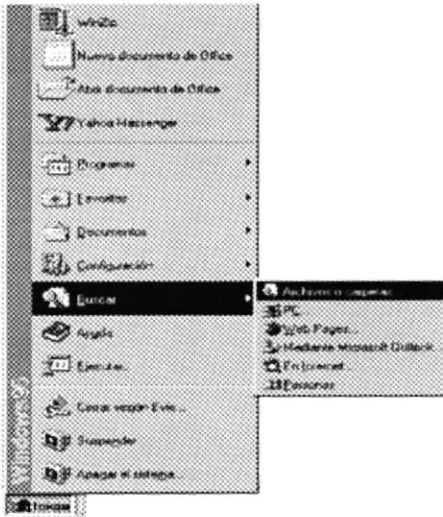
WinZip
Nuevo documento de Office
Abrir documento de Office
Yahoo Messenger
Programas
Favoritos
Documentos
Configuración
Buscar
Ayuda
Ejecutar...
Cerrar sesión Evic...
Suspender
Apagar el sistema...
Archivos o carpetas...
PC...
Web Pages...
Mediante Microsoft Outlook...
En Internet...
Personas...
Windows 98
Inicio